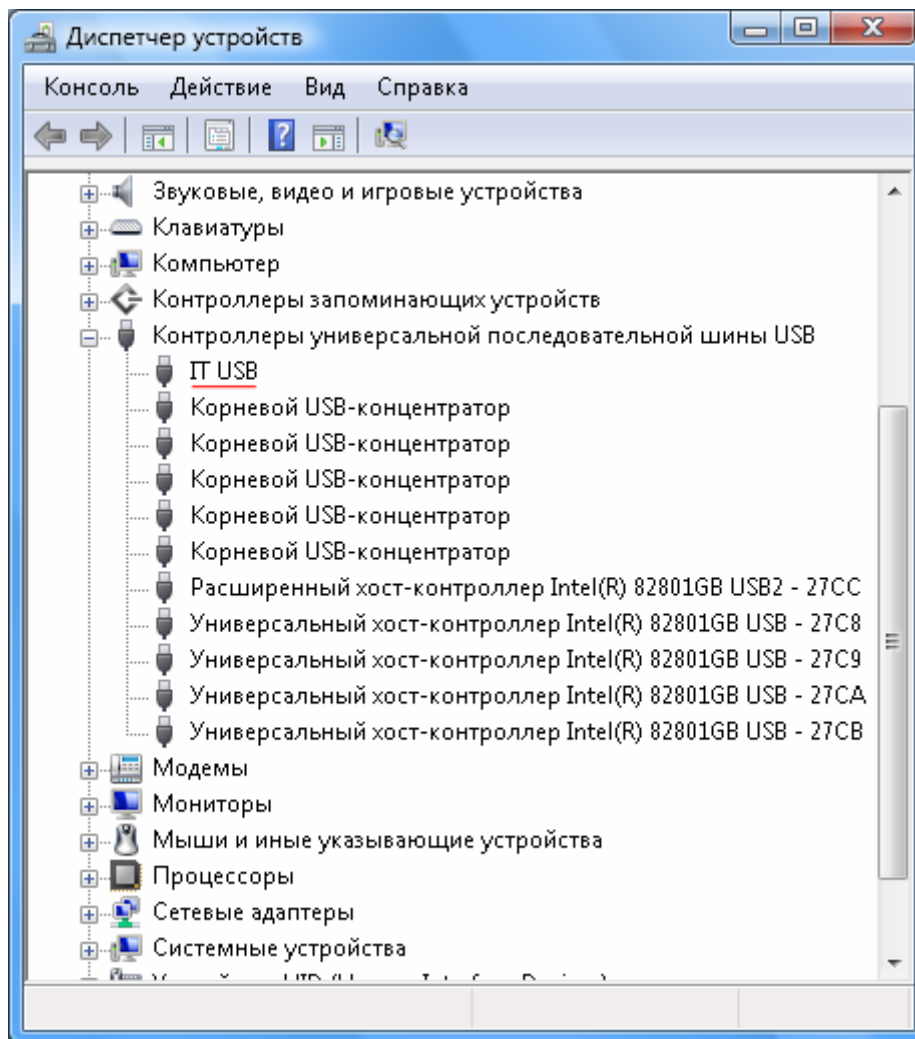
Диспетчер устройств

Консоль Действие Вид Справка

Звуковые, видео и игровые устройства
Клавиатуры
Компьютер
Контроллеры запоминающих устройств
Контроллеры универсальной последовательной шины USB
IT USB
Корневой USB-концентратор
Корневой USB-концентратор
Корневой USB-концентратор
Корневой USB-концентратор
Корневой USB-концентратор
Расширенный хост-контроллер Intel(R) 82801GB USB2 - 27CC
Универсальный хост-контроллер Intel(R) 82801GB USB - 27C8
Универсальный хост-контроллер Intel(R) 82801GB USB - 27C9
Универсальный хост-контроллер Intel(R) 82801GB USB - 27CA
Универсальный хост-контроллер Intel(R) 82801GB USB - 27CB
Модемы
Мониторы
Мыши и иные указывающие устройства
Процессоры
Сетевые адаптеры
Системные устройства
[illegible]